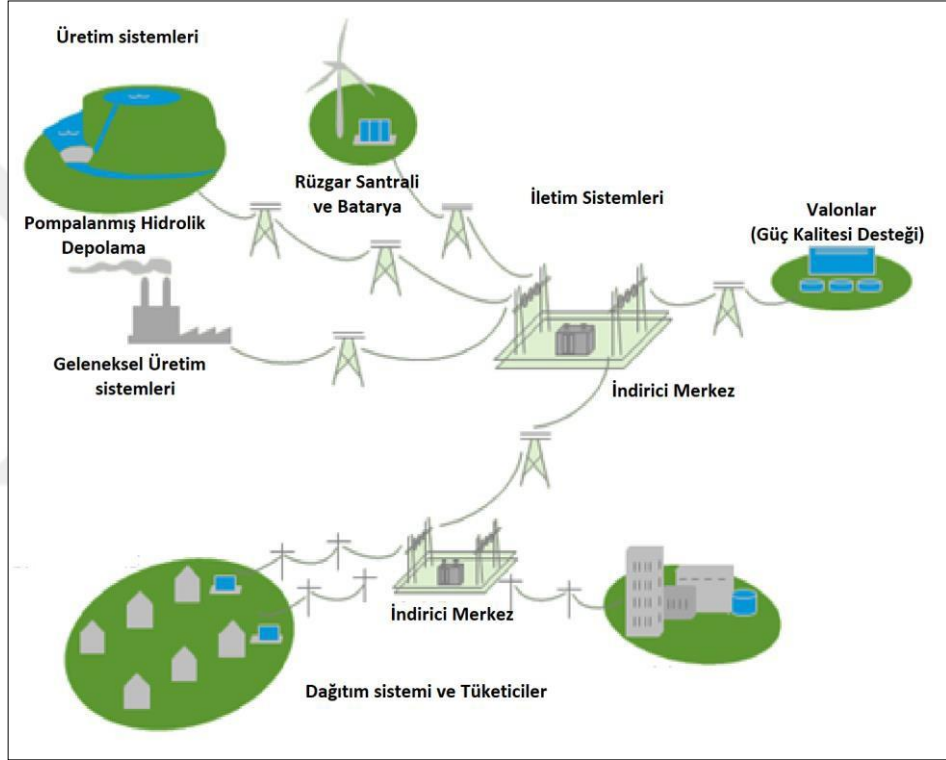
Üretim sistemleri

Rüzgar Santrali ve Batarya

İletim Sistemleri

Pompalanmış Hidrolik Depolama

Valonlar (Güç Kalitesi Desteği)

Geleneksel Üretim sistemleri

İndirici Merkez

İndirici Merkez

Dağıtım sistemi ve Tüketiciler